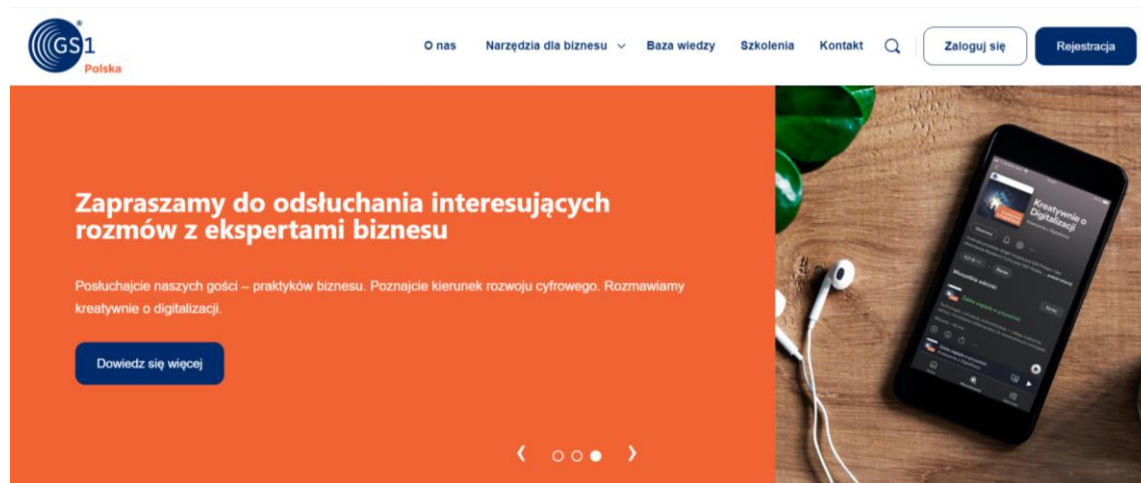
GS1 Polska

O nas Narzędzia dla biznesu Baza wiedzy Szkolenia Kontakt Zaloguj się Rejestracja

Zapraszamy do odsłuchania interesujących rozmów z ekspertami biznesu

Posłuchajcie naszych gości – praktyków biznesu. Poznajcie kierunek rozwoju cyfrowego. Rozmawiamy kreatywnie o digitalizacji.

Dowiedz się więcej

Kreatywnie o Digitalizacji